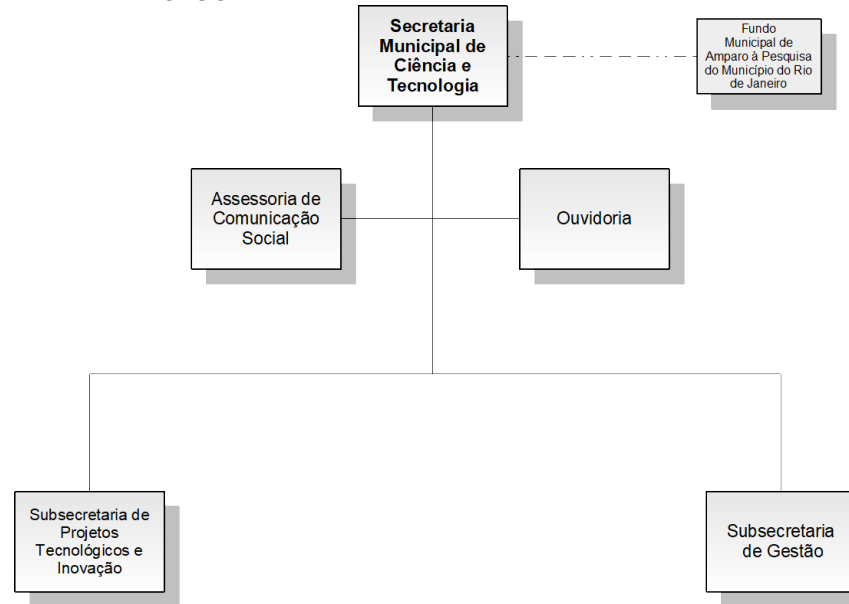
Secretaria Municipal de Ciência e Tecnologia

Fundo Municipal de Amparo à Pesquisa do Município do Rio de Janeiro

Assessoria de Comunicação Social

Ouvidoria

Subsecretaria de Projetos Tecnológicos e Inovação

Subsecretaria de Gestão